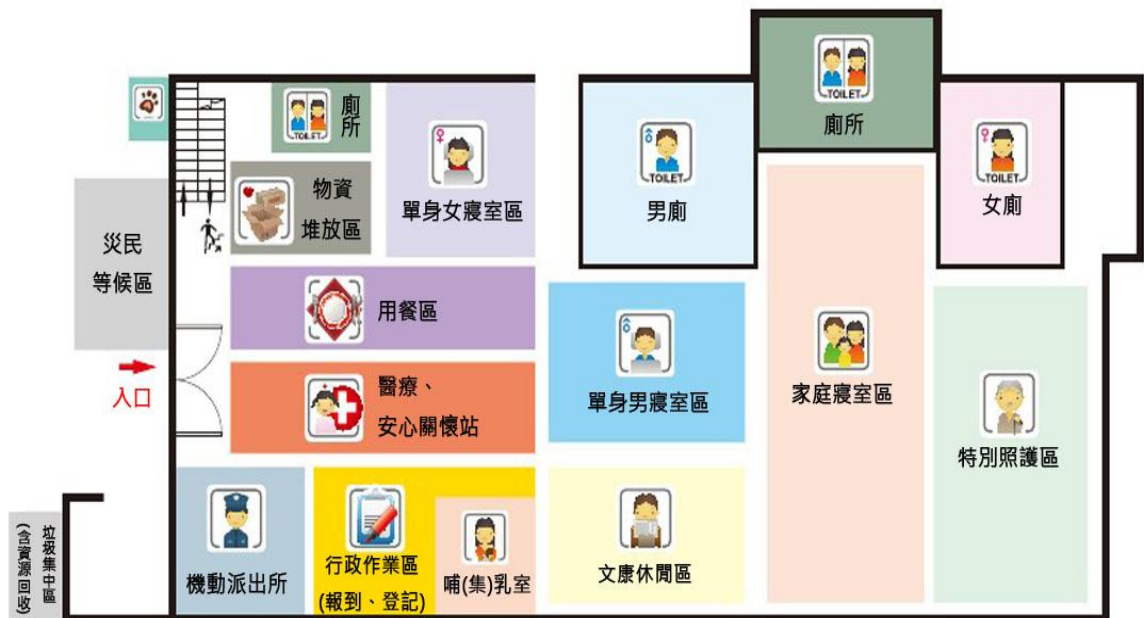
廁所

TOILET

物資堆放區

單身女寢室區

TOILET

廁所

TOILET

男廁

TOILET

女廁

災民等候區

用餐區

入口

醫療、安心關懷站

單身男寢室區

家庭寢室區

特別照護區

機動派出所

行政作業區 (報到、登記)

哺(集)乳室

文康休閒區

垃圾集中區 (含資源回收)